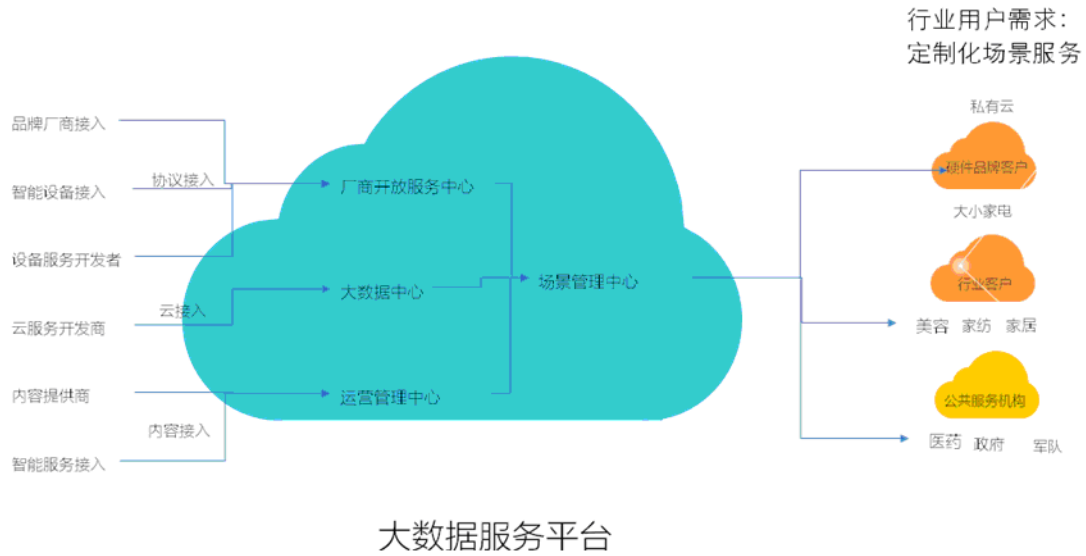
行业用户需求：
定制化场景服务

品牌厂商接入
智能设备接入
设备服务开发者
云服务开发商
内容提供商
智能服务接入

协议接入
云接入
内容接入

厂商开放服务中心
大数据中心
运营管理中心
场景管理中心

私有云
硬件品牌客户
大小家电
行业客户
美容 家纺 家居
公共服务机构
医药 政府 军队

大数据服务平台